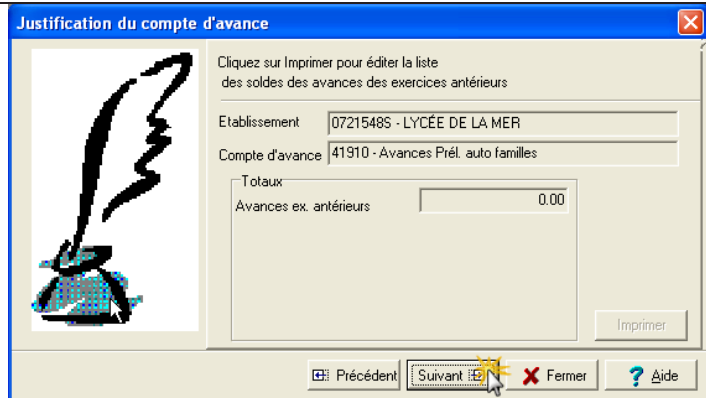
Justification du compte d'avance

Cliquez sur Imprimer pour éditer la liste des soldes des avances des exercices antérieurs

Etablissement 0721548S - LYCÉE DE LA MER

Compte d'avance 41910 - Avances Prél. auto familles

Totaux

Avances ex. antérieurs 0.00

Imprimer

Précédent Suivant Fermer Aide